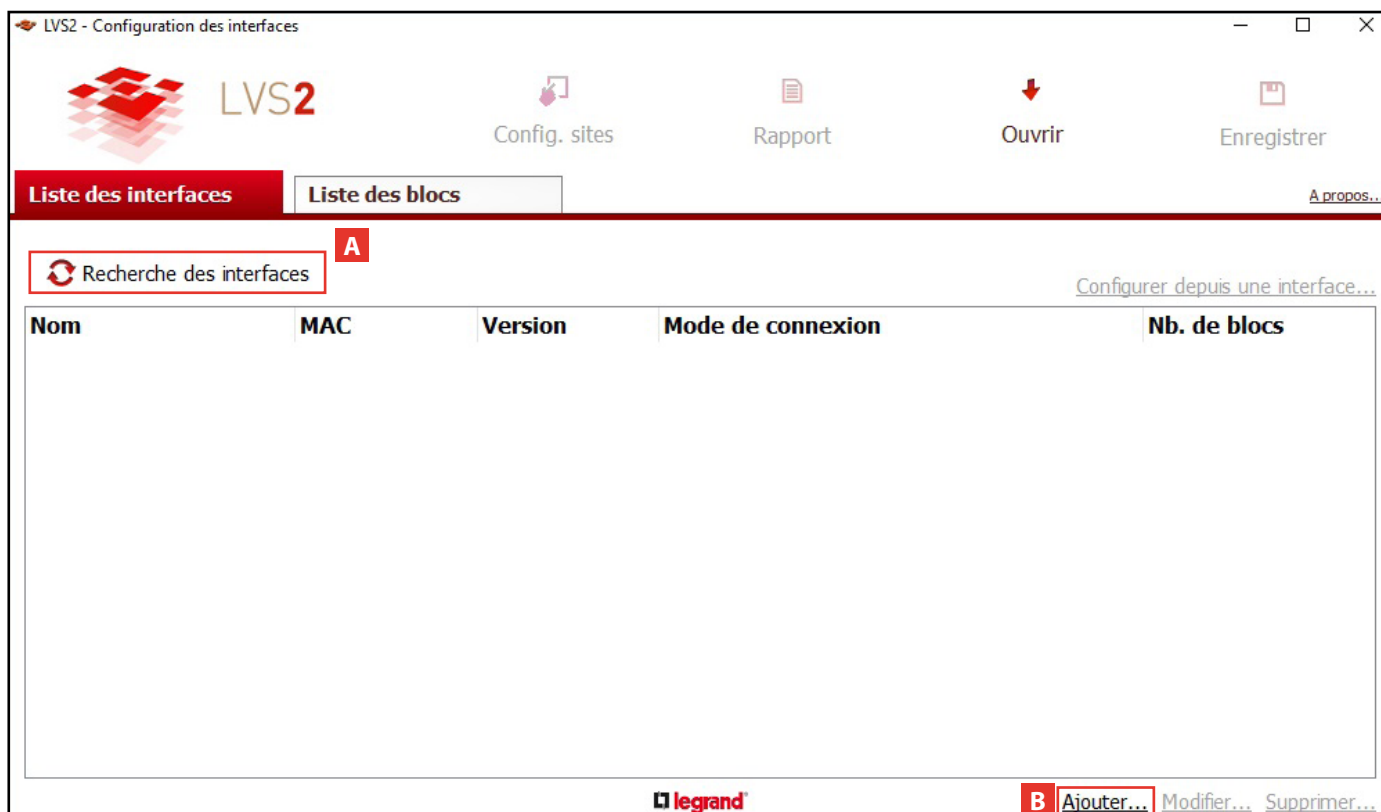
LVS2 - Configuration des interfaces

LVS2

Config. sites

Rapport

Ouvrir

Enregistrer

Liste des interfaces

Liste des blocs

A propos...

A

Recherche des interfaces

Configurer depuis une interface...

| Nom | MAC | Version | Mode de connexion | Nb. de blocs |
|---|---|---|---|---|

legrand

B

Ajouter... Modifier... Supprimer...